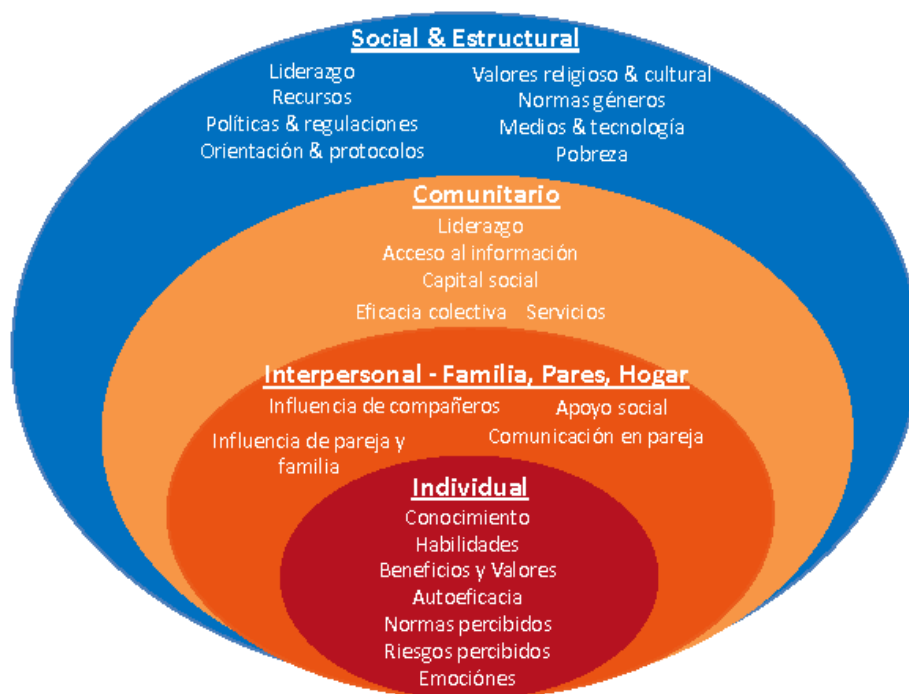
Social & Estructural

Liderazgo
Recursos
Políticas & regulaciones
Orientación & protocolos

Valores religioso & cultural
Normas géneros
Medios & tecnología
Pobreza

Comunitario

Liderazgo
Acceso al información
Capital social
Eficacia colectiva Servicios

Interpersonal - Familia, Pares, Hogar

Influencia de compañeros
Apoyo social
Influencia de pareja y familia
Comunicación en pareja

Individual

Conocimiento
Habilidades
Beneficios y Valores
Autoeficacia
Normas percibidos
Riesgos percibidos
Emociónes